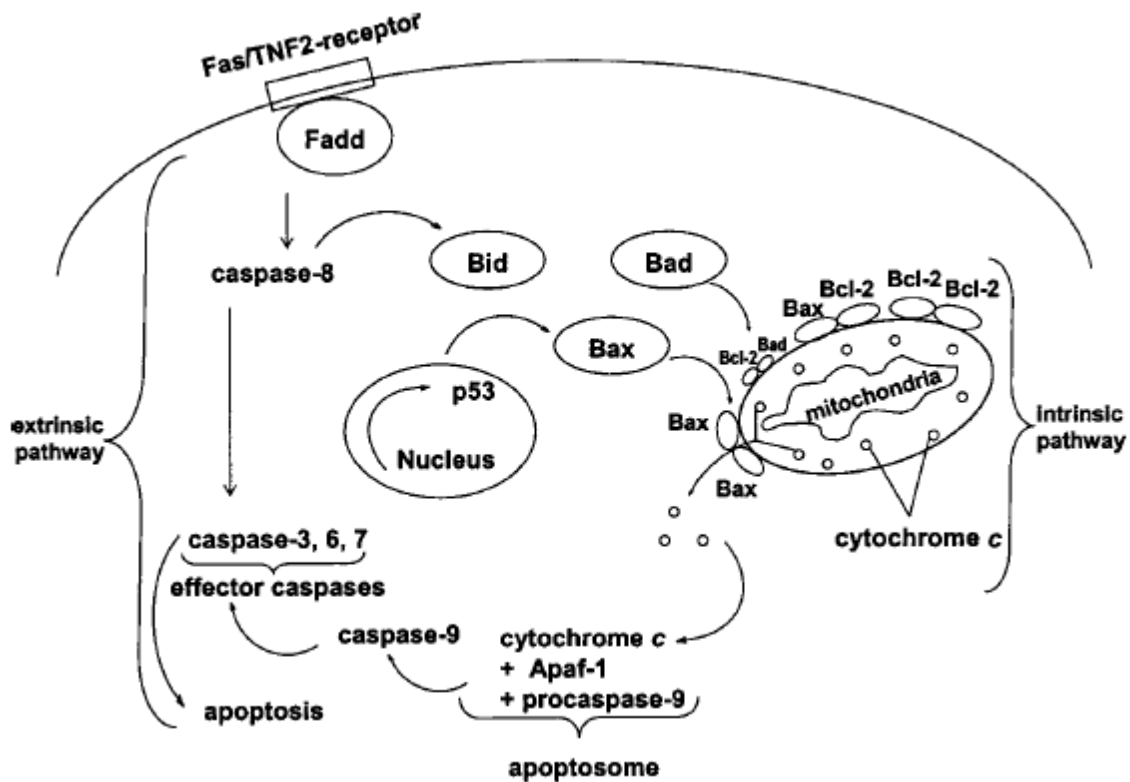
Fas/TNF2-receptor

Fadd

caspase-8

Bid

Bad

Bax

Bcl-2

Bcl-2

Bcl-2

Bad

Bcl-2

Bax

p53

Nucleus

mitochondria

Bax

Bax

extrinsic pathway

intrinsic pathway

cytochrome *c*

caspase-3, 6, 7

effector caspases

caspase-9

cytochrome *c*
+ Apaf-1
+ procaspase-9

apoptosis

apoptosome